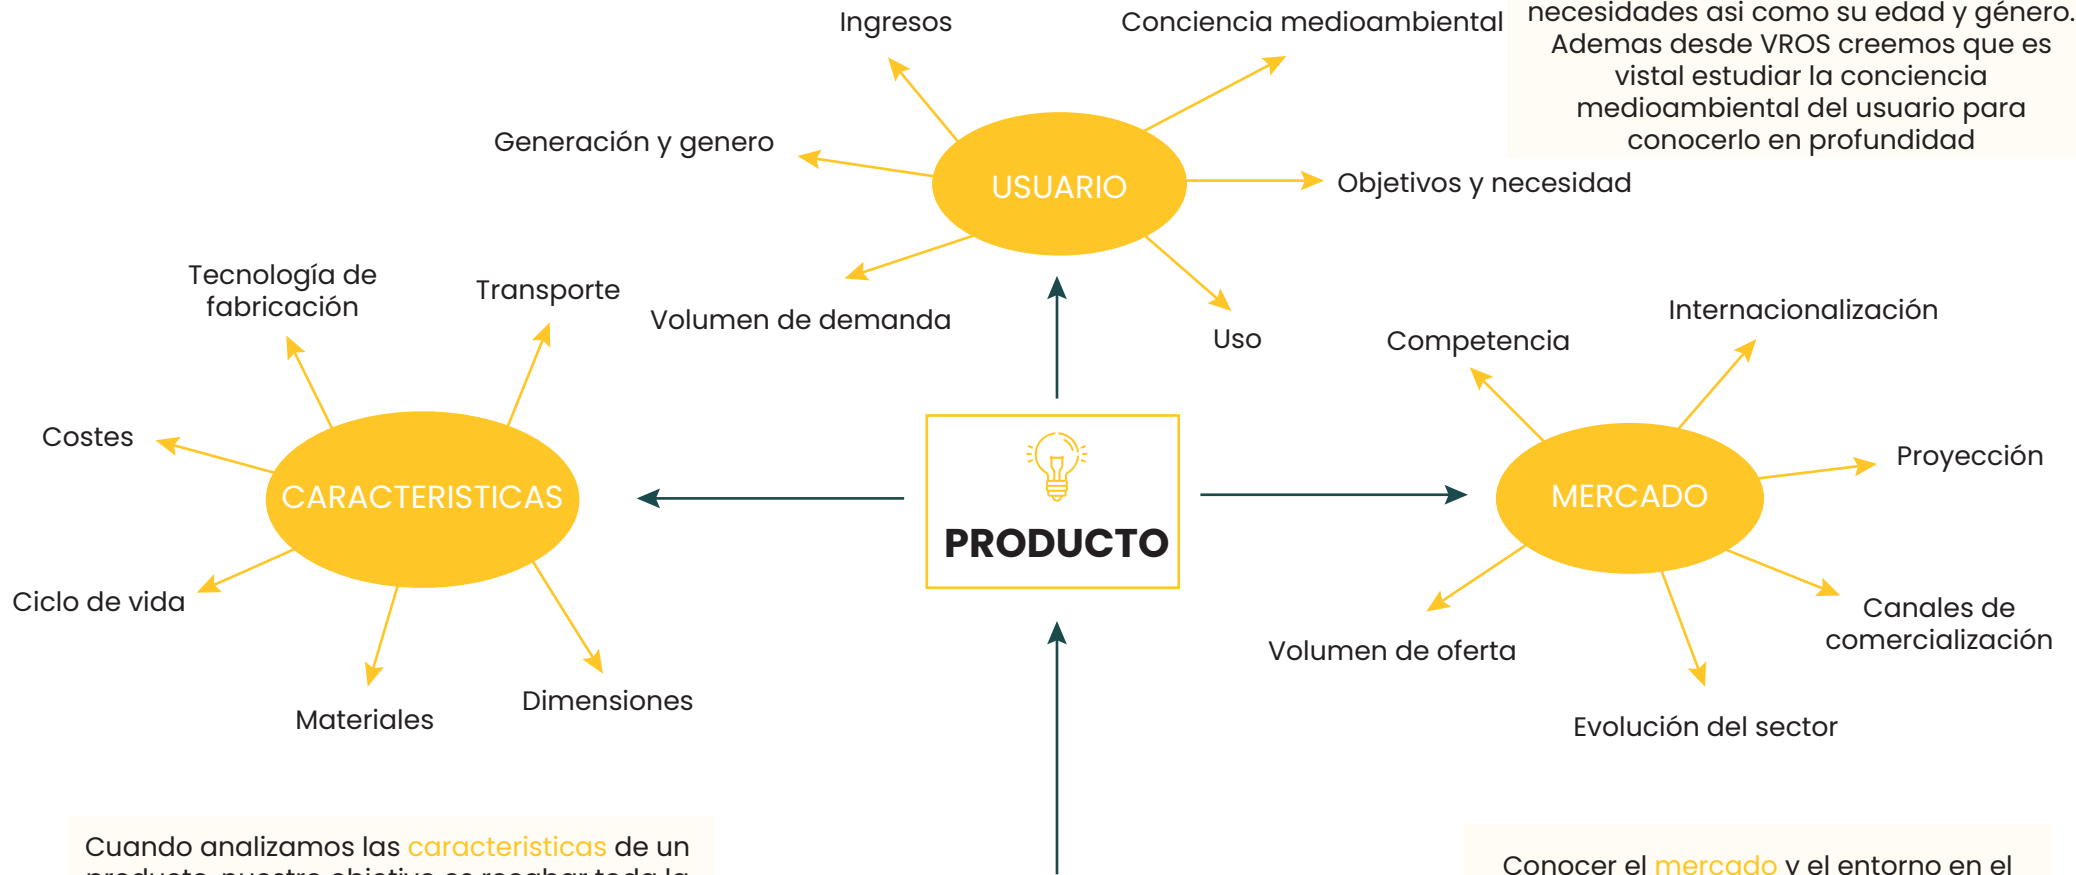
necesidades así como su edad y género. Ademas desde VROS creemos que es vistal estudiar la conciencia medioambiental del usuario para conocerlo en profundidad

Ingresos

Conciencia medioambiental

Generación y genero

USUARIO

Objetivos y necesidad

Volumen de demanda

Uso

Tecnología de fabricación

Transporte

Costes

CARACTERISTICAS

Ciclo de vida

Materiales

Dimensiones

PRODUCTO

Competencia

Internacionalización

MERCADO

Proyección

Volumen de oferta

Canales de comercialización

Evolución del sector

Cuando analizamos las caracteristicas de un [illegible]

Conocer el mercado y el entorno en el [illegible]